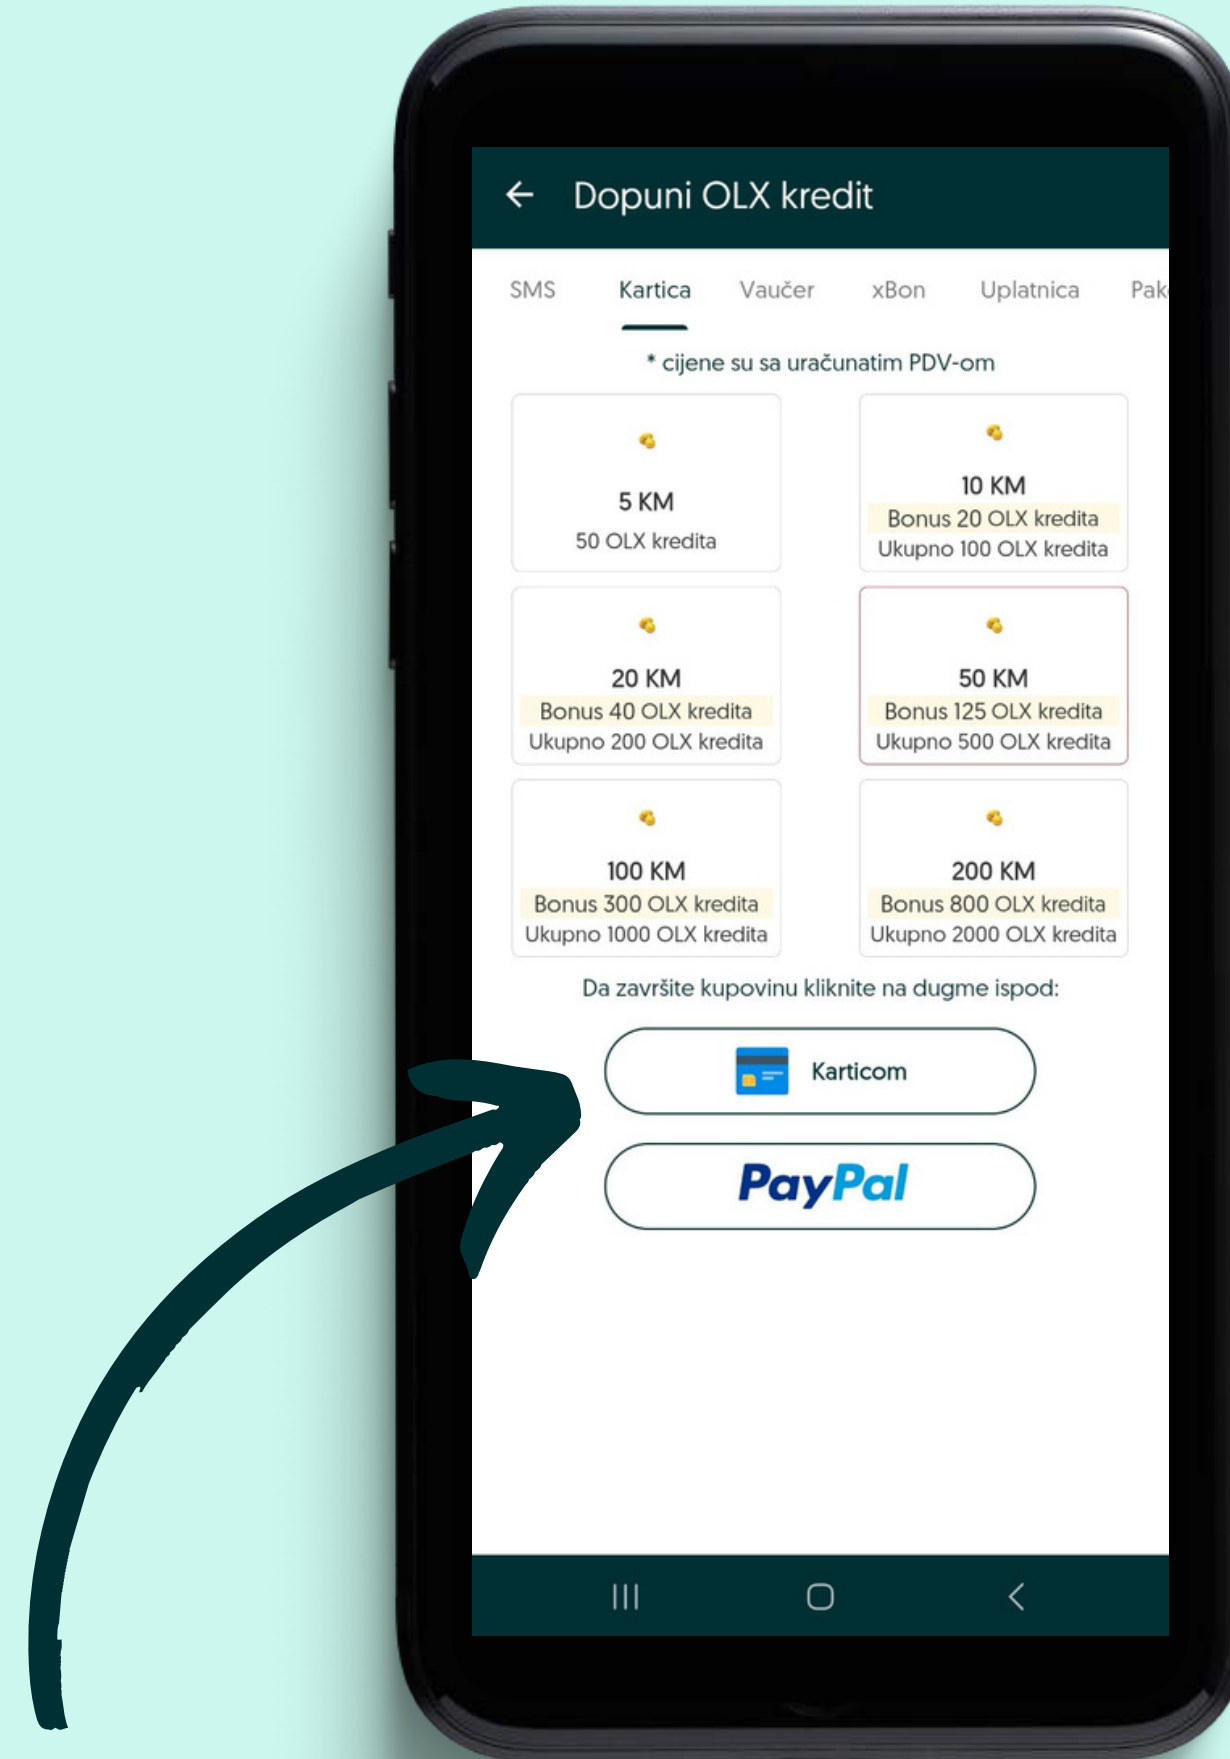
Dopuni OLX kredit

SMS Kartica Vaučer xBon Uplatnica Pak

* cijene su sa uračunatim PDV-om

5 KM
50 OLX kredita

10 KM
Bonus 20 OLX kredita
Ukupno 100 OLX kredita

20 KM
Bonus 40 OLX kredita
Ukupno 200 OLX kredita

50 KM
Bonus 125 OLX kredita
Ukupno 500 OLX kredita

100 KM
Bonus 300 OLX kredita
Ukupno 1000 OLX kredita

200 KM
Bonus 800 OLX kredita
Ukupno 2000 OLX kredita

Da završite kupovinu kliknite na dugme ispod:

Karticom

PayPal